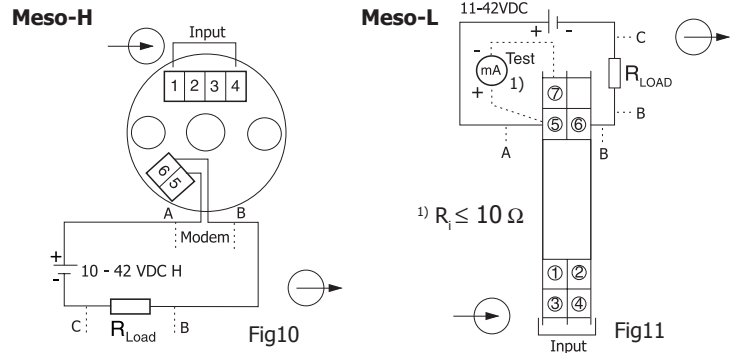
Meso-H

Input

1 2 3 4

6 5

A B

Modem

+
-
10 - 42 VDC H

C $R_{Load}$ B

Fig10

Meso-L

11-42VDC

+ -

C

-
mA Test 1)
+

$R_{LOAD}$

⑦

B

⑤ ⑥

A B

$^{1)}\ R_i \leq 10\ \Omega$

① ②

③ ④

Input

Fig11